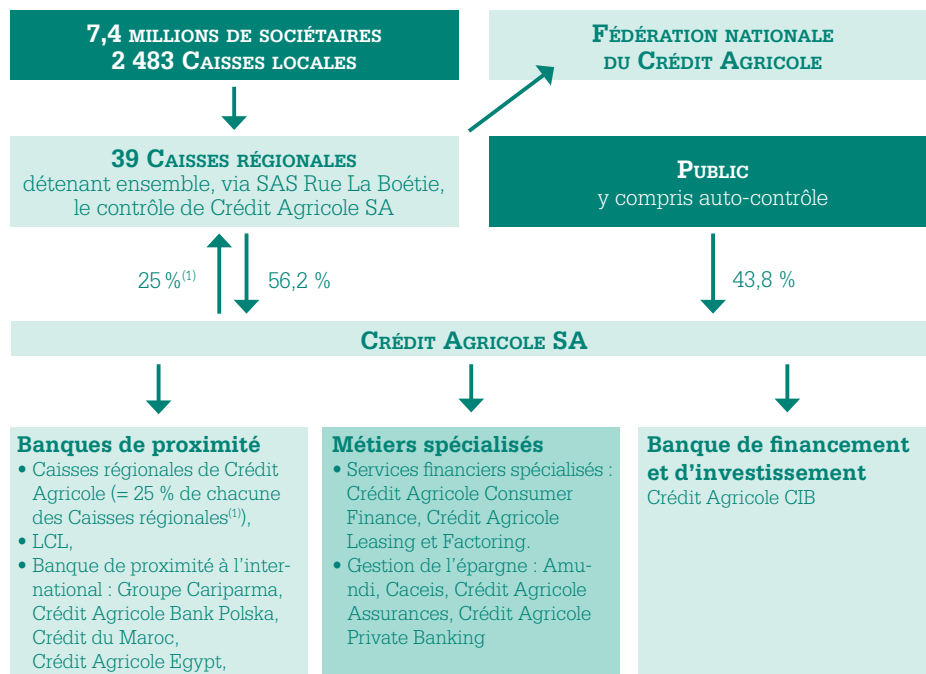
7,4 millions de sociétaires
2 483 Caisses locales

Fédération nationale du Crédit Agricole

39 Caisses régionales
détenant ensemble, via SAS Rue La Boétie, le contrôle de Crédit Agricole SA

Public
y compris auto-contrôle

25 %$^{(1)}$

56,2 %

43,8 %

Crédit Agricole SA

Banques de proximité
• Caisses régionales de Crédit Agricole (= 25 % de chacune des Caisses régionales$^{(1)}$),
• LCL,
• Banque de proximité à l'international : Groupe Cariparma, Crédit Agricole Bank Polska, Crédit du Maroc, Crédit Agricole Egypt,

Métiers spécialisés
• Services financiers spécialisés : Crédit Agricole Consumer Finance, Crédit Agricole Leasing et Factoring.
• Gestion de l'épargne : Amundi, Caceis, Crédit Agricole Assurances, Crédit Agricole Private Banking

Banque de financement et d'investissement
Crédit Agricole CIB